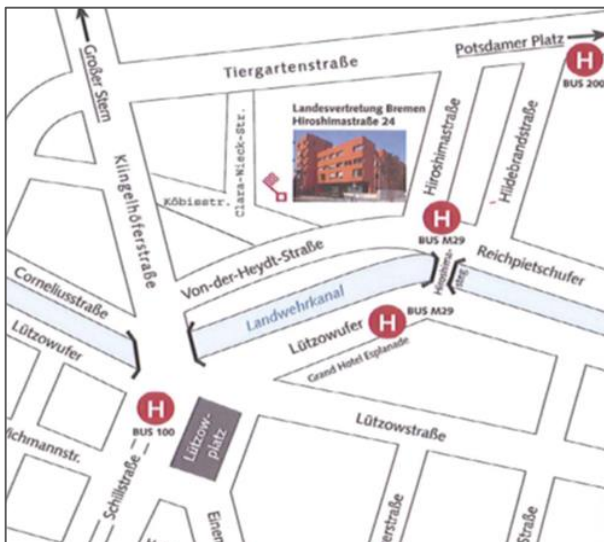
Großer Stern

Potsdamer Platz

H
BUS 200

Tiergartenstraße

Landesvertretung Bremen
Hiroshimastraße 24

Clara-Wieck-Str.

Köbisstr.

Klingelhöferstraße

Hiroshimastraße

Hildebrandstraße

H
BUS M29

Von-der-Heydt-Straße

Hiroshimasteg

Reichpietschufer

Corneliusstraße

Landwehrkanal

Lützowufer

Lützowufer

H
BUS M29

Grand Hotel Esplanade

H
BUS 100

Lützowplatz

Lützowstraße

Wichmannstr.

Schillstraße

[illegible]erstraße

Straße